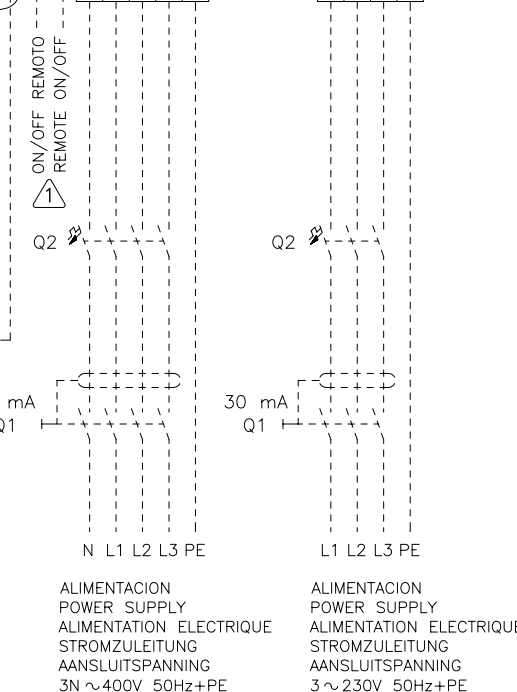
ON/OFF REMOTO
REMOTE ON/OFF

1

Q2

mA
Q1

N L1 L2 L3 PE

ALIMENTACION
POWER SUPPLY
ALIMENTATION ELECTRIQUE
STROMZULEITUNG
AANSLUITSPANNING
3N $\sim$400V 50Hz+PE

Q2

30 mA
Q1

L1 L2 L3 PE

ALIMENTACION
POWER SUPPLY
ALIMENTATION ELECTRIQU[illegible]
STROMZULEITUNG
AANSLUITSPANNING
3$\sim$230V 50Hz+PE